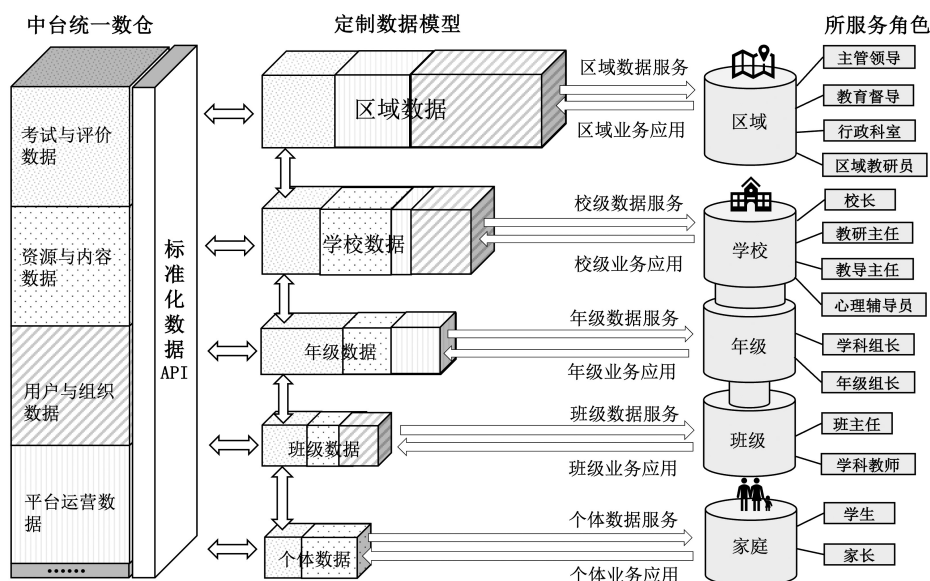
中台统一数仓

定制数据模型

所服务角色

考试与评价数据

资源与内容数据

用户与组织数据

平台运营数据

......

标准化数据API

区域数据

学校数据

年级数据

班级数据

个体数据

区域数据服务

区域业务应用

校级数据服务

校级业务应用

年级数据服务

年级业务应用

班级数据服务

班级业务应用

个体数据服务

个体业务应用

区域

学校

年级

班级

家庭

主管领导

教育督导

行政科室

区域教研员

校长

教研主任

教导主任

心理辅导员

学科组长

年级组长

班主任

学科教师

学生

家长